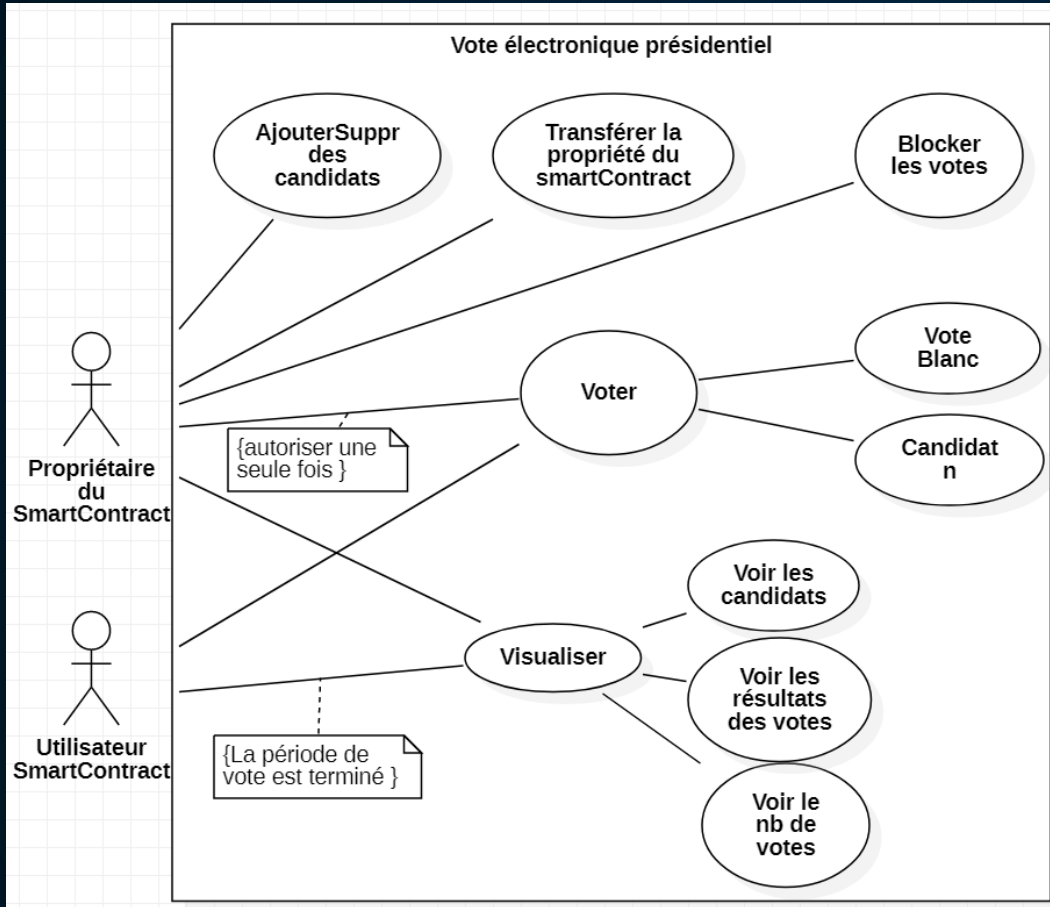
Vote électronique présidentiel

AjouterSuppr des candidats

Transférer la propriété du smartContract

Blocker les votes

Vote Blanc

Voter

{autoriser une seule fois }

Candidat n

Propriétaire du SmartContract

Voir les candidats

Visualiser

Voir les résultats des votes

Utilisateur SmartContract

{La période de vote est terminé }

Voir le nb de votes